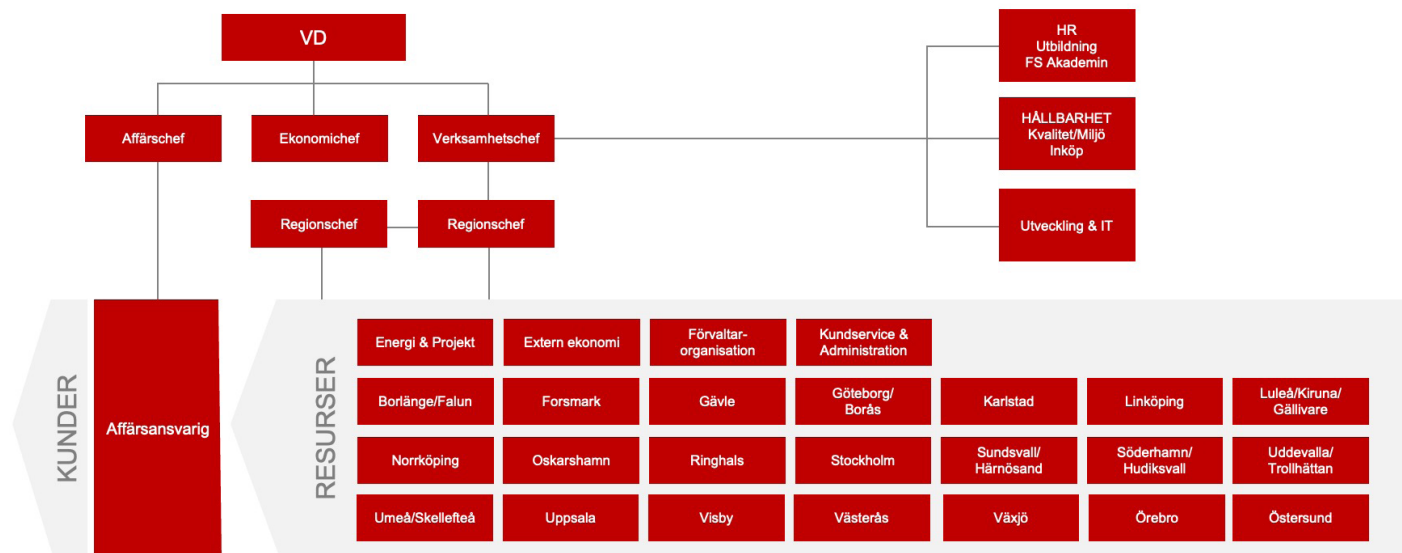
VD

HR
Utbildning
FS Akademin

HÅLLBARHET
Kvalitet/Miljö
Inköp

Utveckling & IT

Affärschef

Ekonomichef

Verksamhetschef

Regionschef

Regionschef

KUNDER

Affärsansvarig

RESURSER

Energi & Projekt
Extern ekonomi
Förvaltarorganisation
Kundservice & Administration

Borlänge/Falun
Forsmark
Gävle
Göteborg/ Borås
Karlstad
Linköping
Luleå/Kiruna/ Gällivare

Norrköping
Oskarshamn
Ringhals
Stockholm
Sundsvall/ Härnösand
Söderhamn/ Hudiksvall
Uddevalla/ Trollhättan

Umeå/Skellefteå
Uppsala
Visby
Västerås
Växjö
Örebro
Östersund